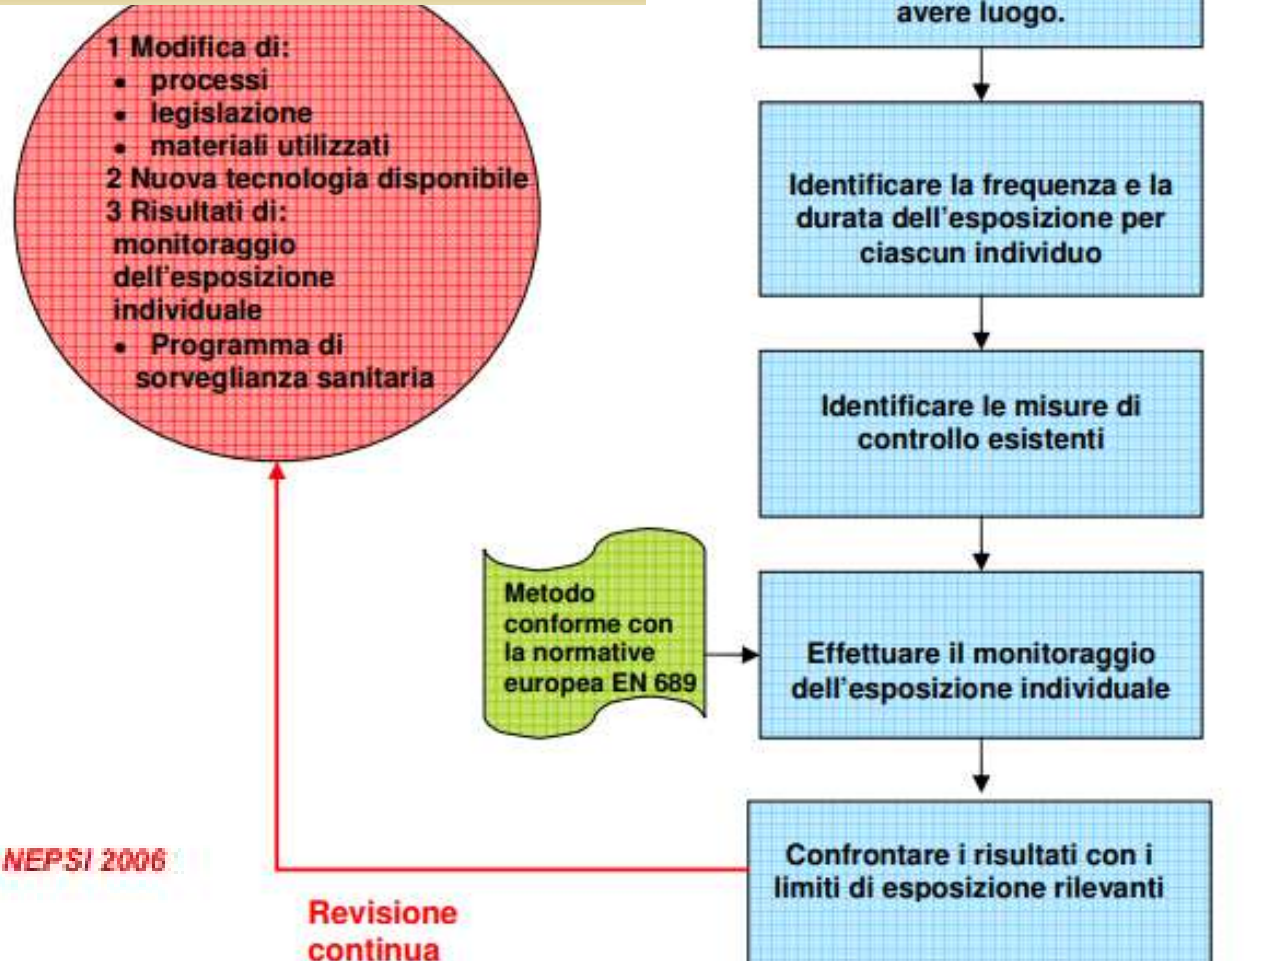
1 Modifica di:
- processi
- legislazione
- materiali utilizzati

2 Nuova tecnologia disponibile
3 Risultati di:
monitoraggio dell'esposizione individuale
- Programma di sorveglianza sanitaria

avere luogo.

Identificare la frequenza e la durata dell'esposizione per ciascun individuo

Identificare le misure di controllo esistenti

Metodo conforme con la normative europea EN 689

Effettuare il monitoraggio dell'esposizione individuale

NEPSI 2006

Confrontare i risultati con i limiti di esposizione rilevanti

Revisione continua